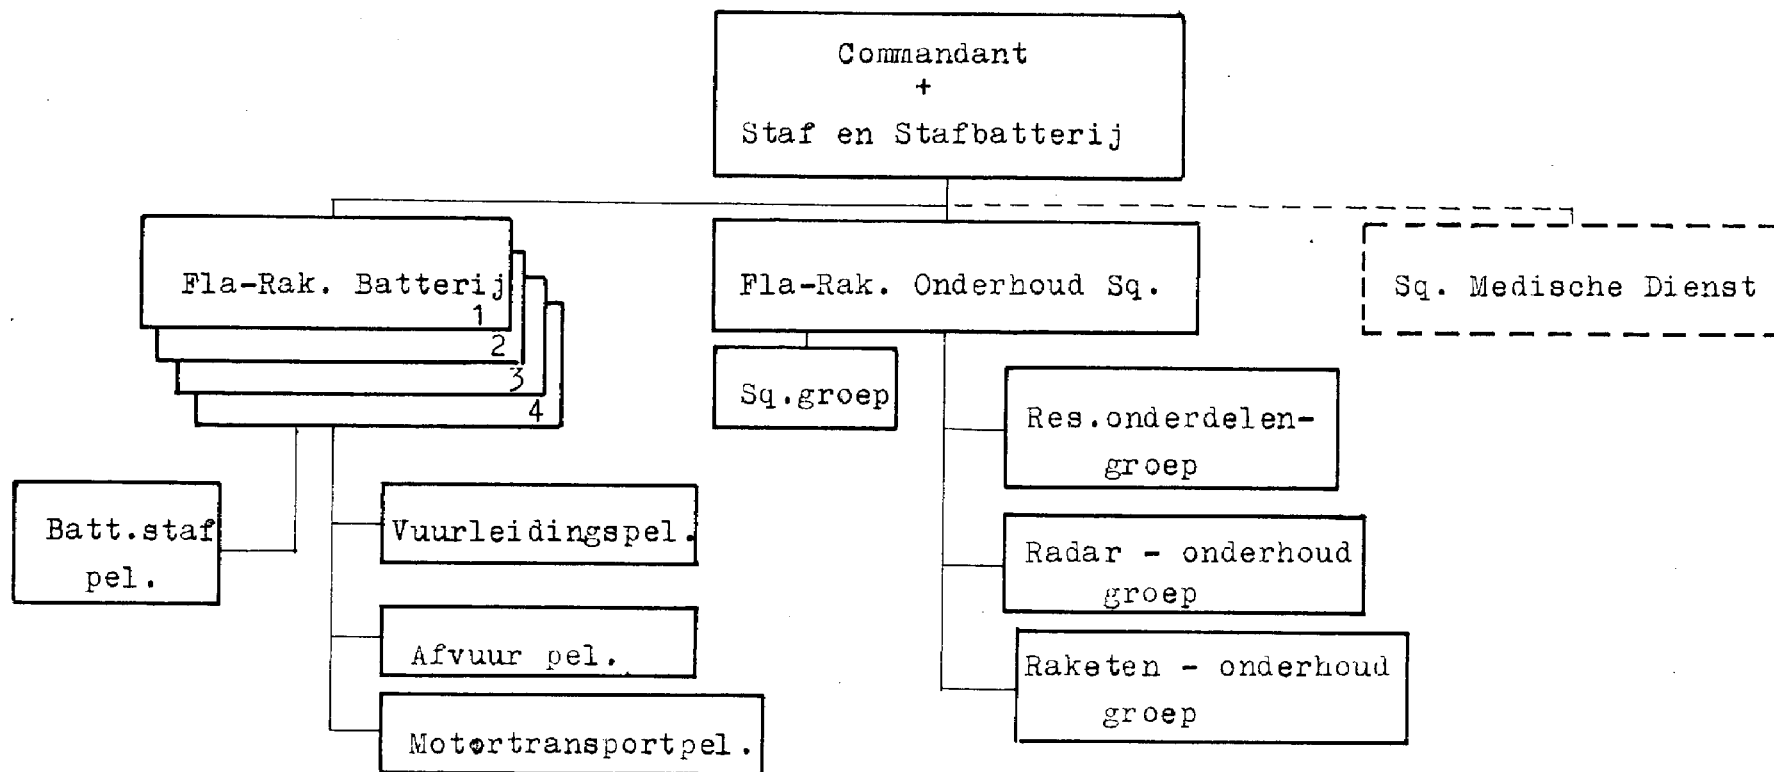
Commandant
+
Staf en Stafbatterij

Fla-Rak. Batterij
1
2
3
4

Fla-Rak. Onderhoud Sq.

Sq. Medische Dienst

Sq.groep

Res.onderdelen-groep

Radar - onderhoud groep

Raketen - onderhoud groep

Batt.staf pel.

Vuurleidingspel.

Afvuur pel.

Motortransportpel.